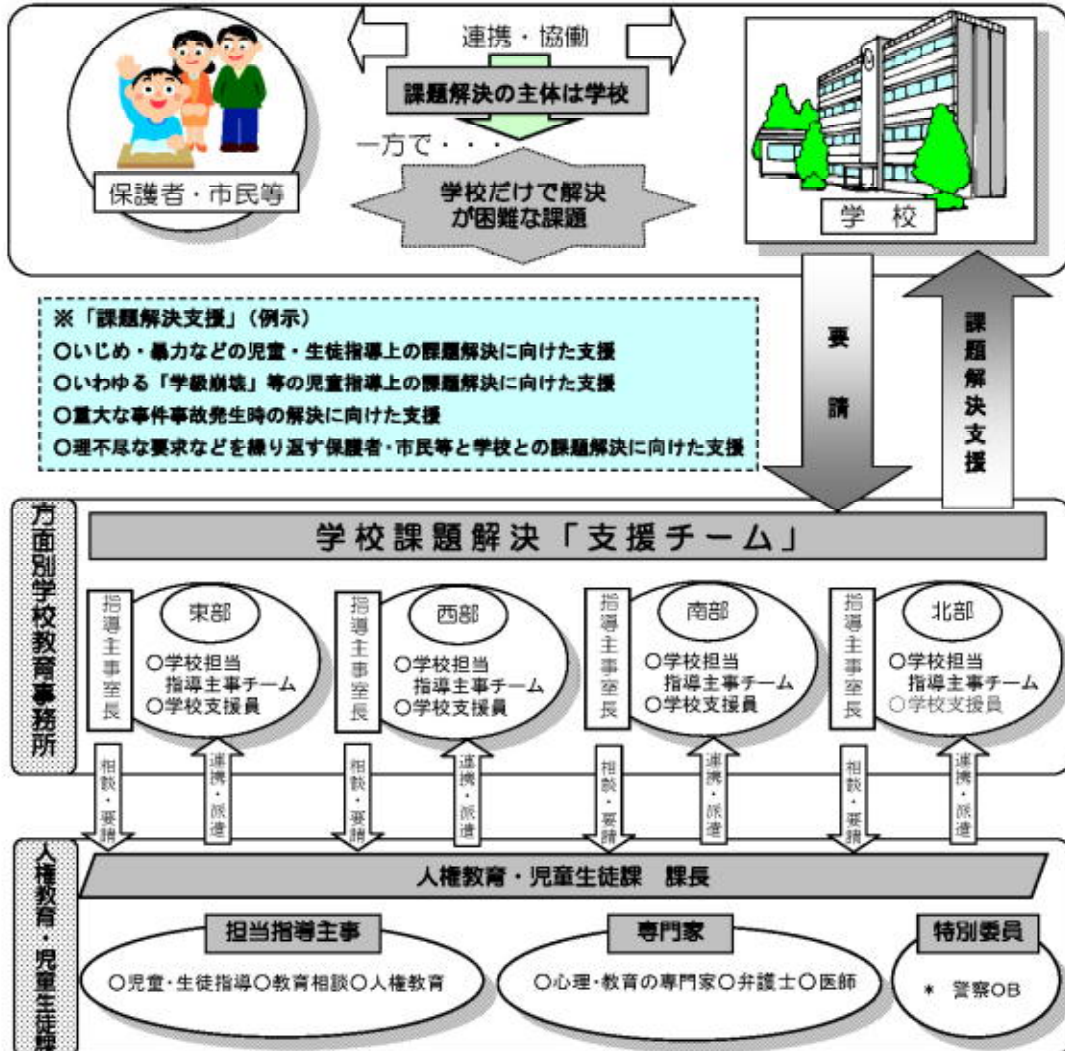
連携・協働

課題解決の主体は学校

一方で・・・

保護者・市民等

学校だけで解決が困難な課題

学　校

要請

課題解決支援

※「課題解決支援」（例示）
○いじめ・暴力などの児童・生徒指導上の課題解決に向けた支援
○いわゆる「学級崩壊」等の児童指導上の課題解決に向けた支援
○重大な事件事故発生時の解決に向けた支援
○理不尽な要求などを繰り返す保護者・市民等と学校との課題解決に向けた支援

方面別学校教育事務所

学校課題解決「支援チーム」

指導主事室長

東部
○学校担当指導主事チーム
○学校支援員

指導主事室長

西部
○学校担当指導主事チーム
○学校支援員

指導主事室長

南部
○学校担当指導主事チーム
○学校支援員

指導主事室長

北部
○学校担当指導主事チーム
○学校支援員

相談・要請

連携・派遣

相談・要請

連携・派遣

相談・要請

連携・派遣

相談・要請

連携・派遣

人権教育・児童生徒課

人権教育・児童生徒課　課長

担当指導主事
○児童・生徒指導○教育相談○人権教育

専門家
○心理・教育の専門家○弁護士○医師

特別委員
＊ 警察OB